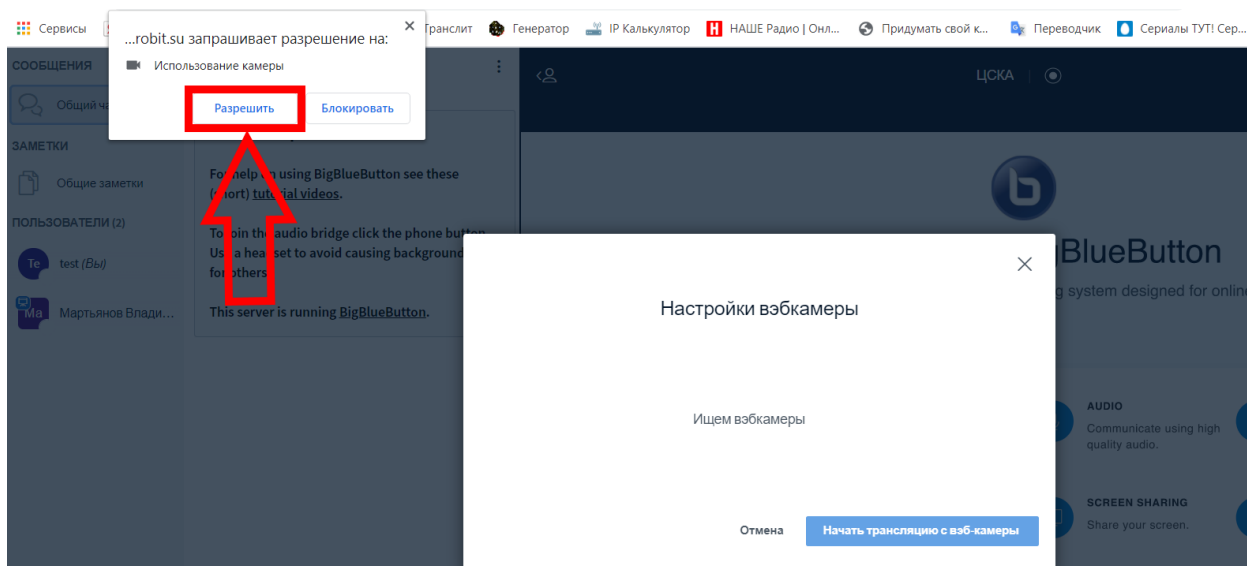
Сервисы ...robit.su запрашивает разрешение на: ×
Использование камеры
Разрешить Блокировать

Транслит Генератор IP Калькулятор НАШЕ Радио | Онл... Придумать свой к... Переводчик Сериалы ТУТ! Сер...

СООБЩЕНИЯ
Общий ча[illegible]
ЗАМЕТКИ
Общие заметки
ПОЛЬЗОВАТЕЛИ (2)
Te test (Вы)
Ма Мартьянов Влади...

For help on using BigBlueButton see these (short) tutorial videos.

To join the audio bridge click the phone button. Use a headset to avoid causing background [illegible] for others.

This server is running BigBlueButton.

ЦСКА

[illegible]gBlueButton
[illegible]g system designed for online

AUDIO
Communicate using high quality audio.

SCREEN SHARING
Share your screen.

×
Настройки вэбкамеры

Ищем вэбкамеры

Отмена Начать трансляцию с вэб-камеры